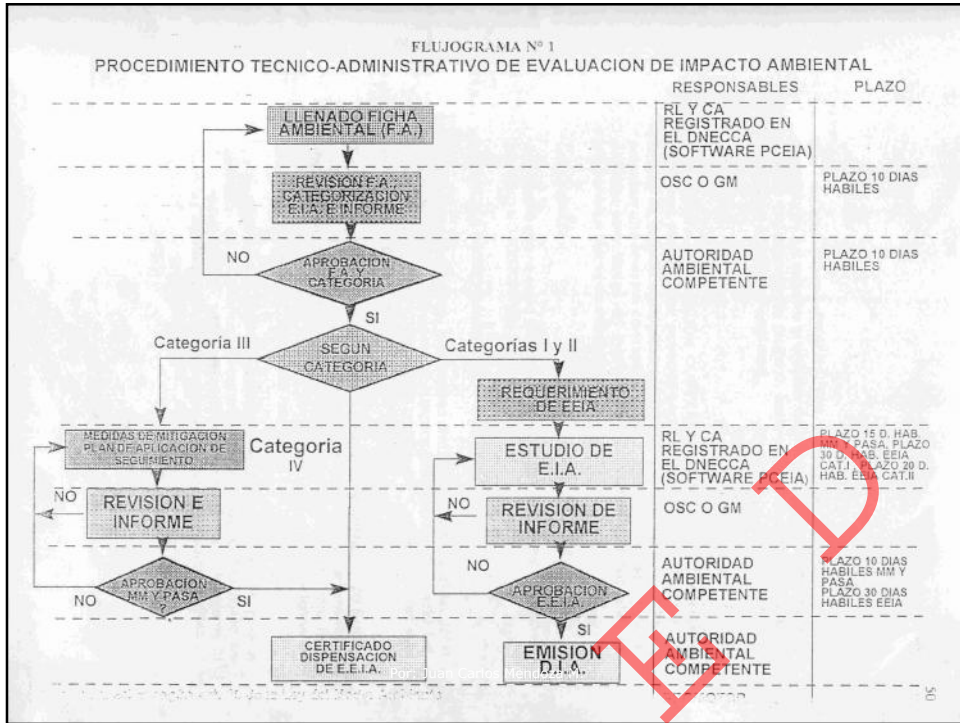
FLUJOGRAMA N° 1
PROCEDIMIENTO TECNICO-ADMINISTRATIVO DE EVALUACION DE IMPACTO AMBIENTAL

RESPONSABLES
PLAZO

LLENADO FICHA AMBIENTAL (F.A.)

RL Y CA REGISTRADO EN EL DNECCA (SOFTWARE PCEIA)

REVISION F.A., CATEGORIZACION E.I.A. E INFORME

OSC O GM

PLAZO 10 DIAS HABILES

NO

APROBACION F.A. Y CATEGORIA

AUTORIDAD AMBIENTAL COMPETENTE

PLAZO 10 DIAS HABILES

SI

Categoría III

SEGUN CATEGORIA

Categorías I y II

REQUERIMIENTO DE EEIA

MEDIDAS DE MITIGACION PLAN DE APLICACION DE SEGUIMIENTO

Categoria IV

ESTUDIO DE E.I.A.

RL Y CA REGISTRADO EN EL DNECCA (SOFTWARE PCEIA)

PLAZO 15 D. HAB. MM Y PASA. PLAZO 30 D. HAB. EEIA CAT.I PLAZO 20 D. HAB. EEIA CAT.II

NO

REVISION E INFORME

NO

REVISION DE INFORME

OSC O GM

NO

NO

APROBACION MM Y PASA ?

SI

APROBACION E.E.I.A.

AUTORIDAD AMBIENTAL COMPETENTE

PLAZO 10 DIAS HABILES MM Y PASA
PLAZO 30 DIAS HABILES EEIA

SI

CERTIFICADO DISPENSACION DE E.E.I.A.

EMISION D.I.A.

AUTORIDAD AMBIENTAL COMPETENTE

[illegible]

50